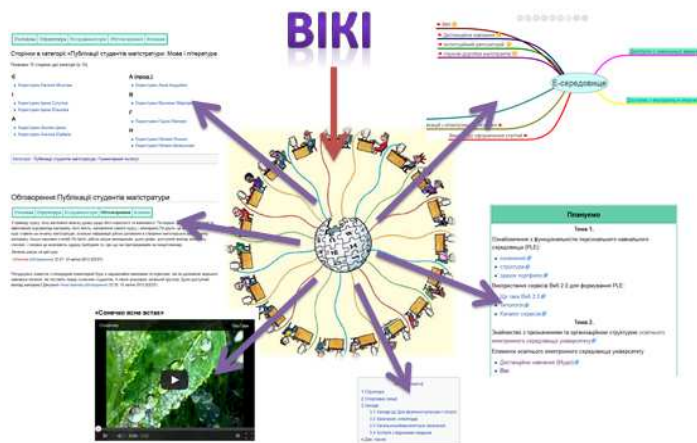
ВІКІ

Сторінки в категорії «Публікації студентів магістратури: Мова і література»

Обговорення Публікації студентів магістратури

«Сонечко ясне встає»

Е-середовище

Планування

Тема 1.

Ознайомлення з функціональністю персонального навчального середовища (PLE)

Використання сервісів Веб 2.0 для формування PLE

Тема 2.

Знайомство з призначенням та організаційною структурою освітнього електронного середовища університету

Елементи освітнього електронного середовища університету

Дистанційне навчання (Moodle)

Вікі